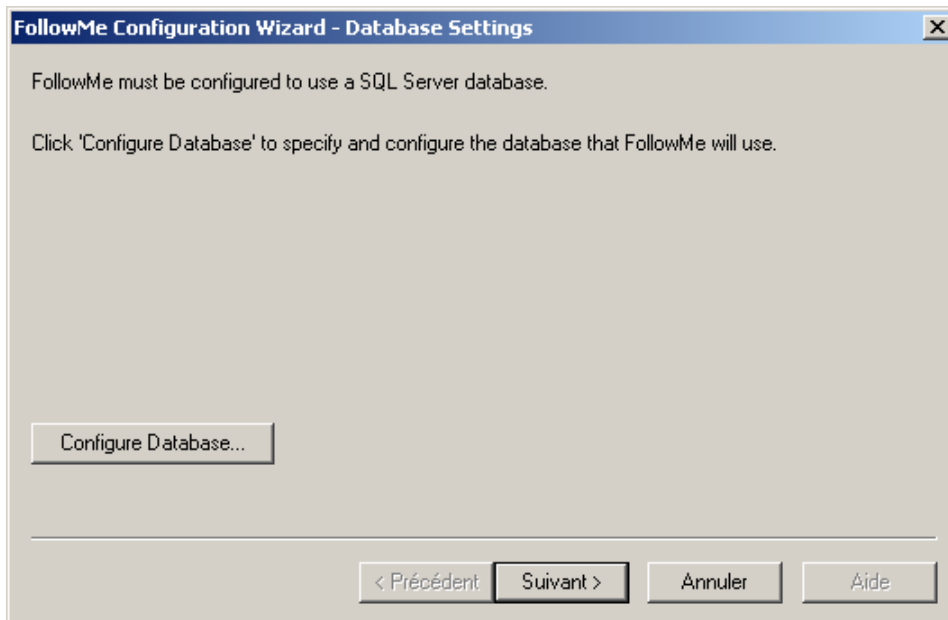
FollowMe Configuration Wizard - Database Settings

FollowMe must be configured to use a SQL Server database.

Click 'Configure Database' to specify and configure the database that FollowMe will use.

Configure Database...

< Précédent | Suivant > | Annuler | Aide